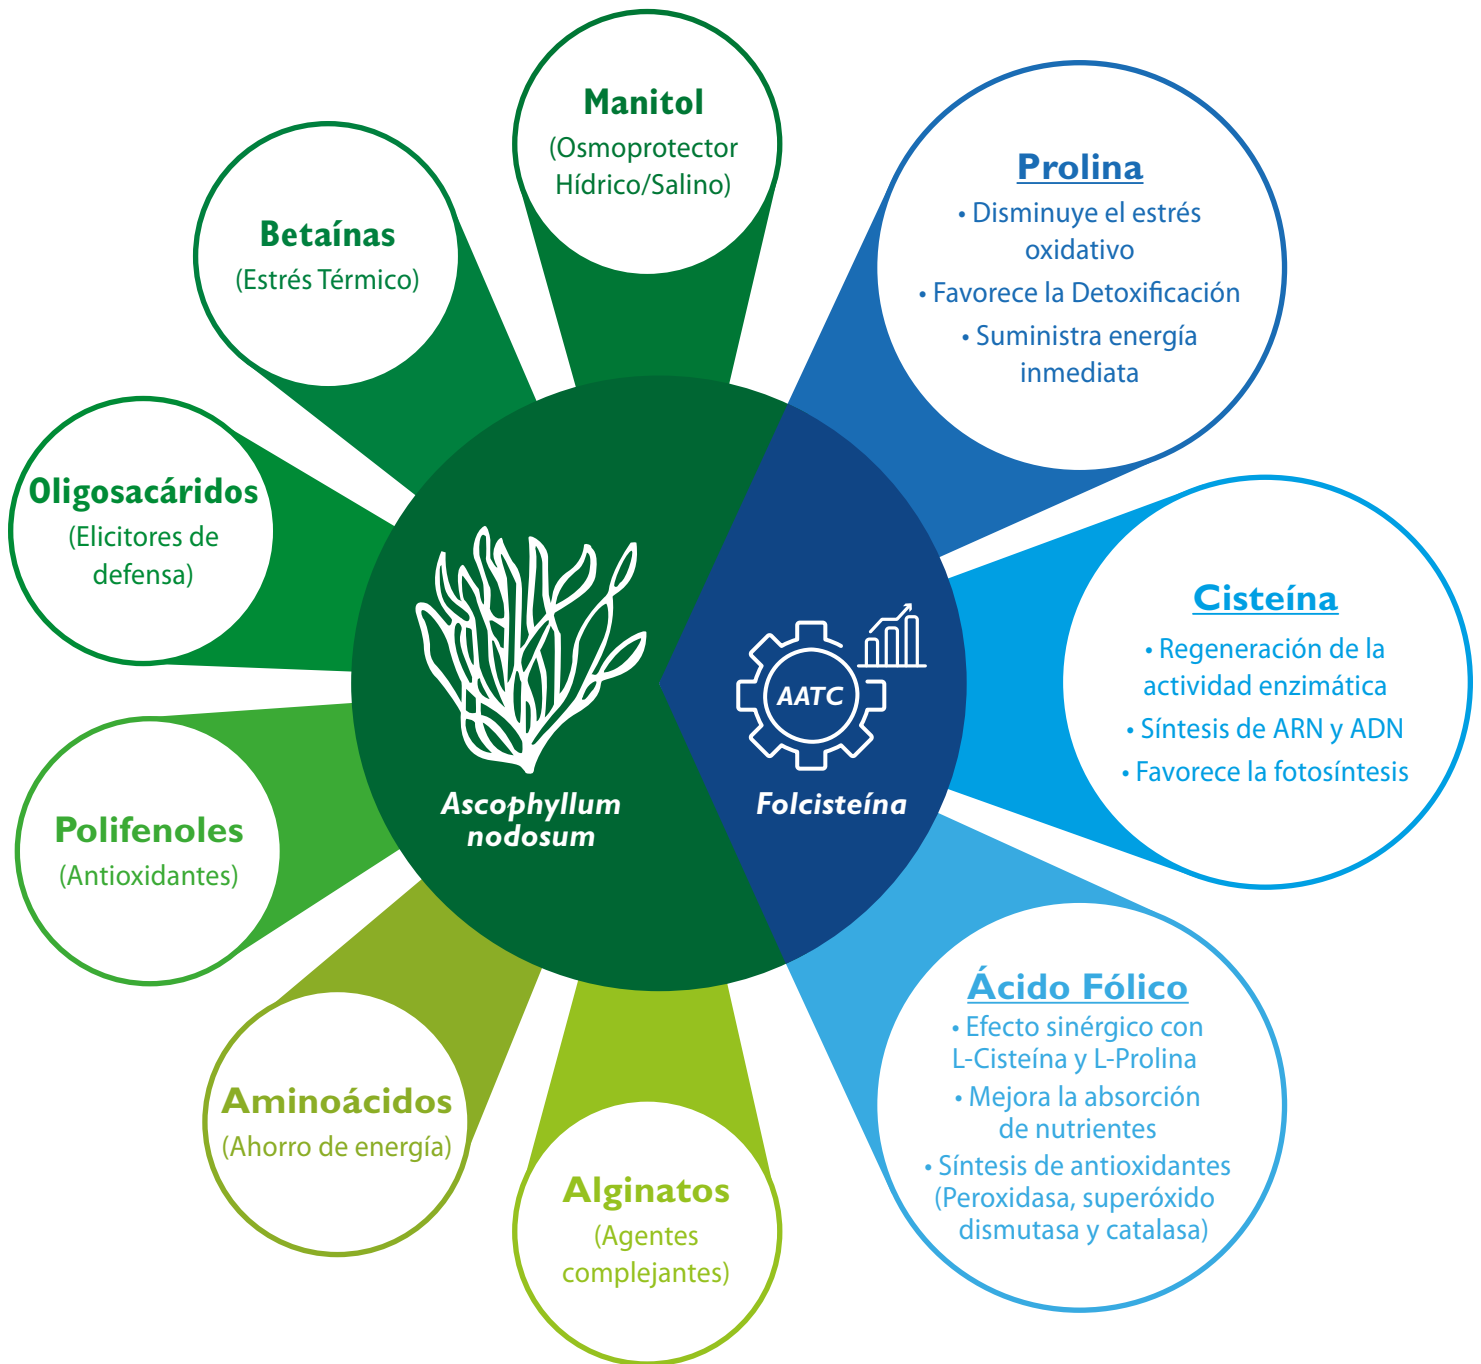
Manitol
(Osmoprotector Hídrico/Salino)

Prolina
• Disminuye el estrés oxidativo
• Favorece la Detoxificación
• Suministra energía inmediata

Betaínas
(Estrés Térmico)

Oligosacáridos
(Elicitores de defensa)

Cisteína
• Regeneración de la actividad enzimática
• Síntesis de ARN y ADN
• Favorece la fotosíntesis

AATC

Ascophyllum nodosum

Folcisteína

Polifenoles
(Antioxidantes)

Ácido Fólico
• Efecto sinérgico con L-Cisteína y L-Prolina
• Mejora la absorción de nutrientes
• Síntesis de antioxidantes (Peroxidasa, superóxido dismutasa y catalasa)

Aminoácidos
(Ahorro de energía)

Alginatos
(Agentes complejantes)